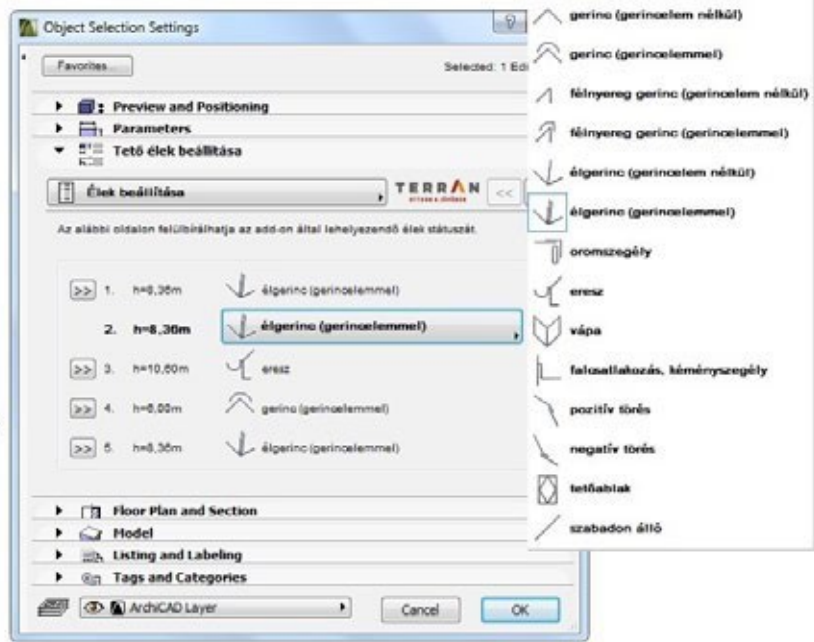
Object Selection Settings

Favorites...

Selected: 1 Edi

Preview and Positioning

Parameters

Tető élek beállítása

Élek beállítása

TERRAN

<<

Az alábbi oldalon felülbírálhatja az add-on által lehelyezendő élek státuszát.

>> 1. h=8,36m élgerinc (gerincelemmel)

2. h=8,36m élgerinc (gerincelemmel)

>> 3. h=10,60m eresz

>> 4. h=8,00m gerinc (gerincelemmel)

>> 5. h=8,36m élgerinc (gerincelemmel)

Floor Plan and Section

Model

Listing and Labeling

Tags and Categories

ArchiCAD Layer

Cancel

OK

gerinc (gerincelem nélkül)

gerinc (gerincelemmel)

félnyereg gerinc (gerincelem nélkül)

félnyereg gerinc (gerincelemmel)

élgerinc (gerincelem nélkül)

élgerinc (gerincelemmel)

oromszegély

eresz

vápa

falcsatlakozás, kéményszegély

pozitív törés

negatív törés

tetőablak

szabadon álló